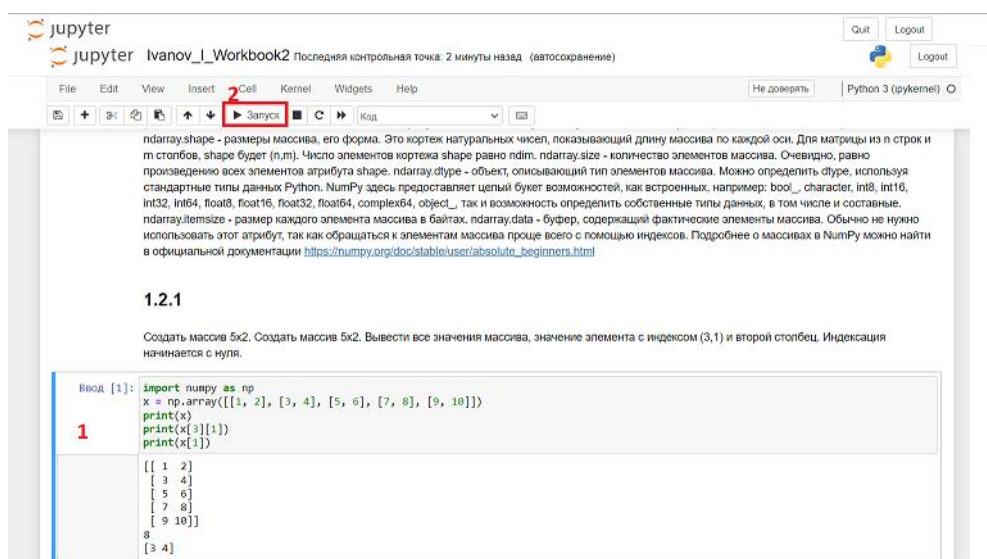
jupyter

Quit Logout

jupyter Ivanov_I_Workbook2 Последняя контрольная точка: 2 минуты назад (автосохранение)

Logout

File Edit View Insert Cell Kernel Widgets Help

Не доверять

Python 3 (ipykernel)

2

Запуск

Код

ndarray.shape - размеры массива, его форма. Это кортеж натуральных чисел, показывающий длину массива по каждой оси. Для матрицы из n строк и m столбов, shape будет (n,m). Число элементов кортежа shape равно ndim. ndarray.size - количество элементов массива. Очевидно, равно произведению всех элементов атрибута shape. ndarray.dtype - объект, описывающий тип элементов массива. Можно определить dtype, используя стандартные типы данных Python. NumPy здесь предоставляет целый букет возможностей, как встроенных, например: bool_, character, int8, int16, int32, int64, float8, float16, float32, float64, complex64, object_, так и возможность определить собственные типы данных, в том числе и составные. ndarray.itemsize - размер каждого элемента массива в байтах. ndarray.data - буфер, содержащий фактические элементы массива. Обычно не нужно использовать этот атрибут, так как обращаться к элементам массива проще всего с помощью индексов. Подробнее о массивах в NumPy можно найти в официальной документации https://numpy.org/doc/stable/user/absolute_beginners.html

1.2.1

Создать массив 5x2. Создать массив 5x2. Вывести все значения массива, значение элемента с индексом (3,1) и второй столбец. Индексация начинается с нуля.

Ввод [1]: import numpy as np
x = np.array([[1, 2], [3, 4], [5, 6], [7, 8], [9, 10]])
print(x)
print(x[3][1])
print(x[1])

1

[[ 1 2]
[ 3 4]
[ 5 6]
[ 7 8]
[ 9 10]]
8
[3 4]